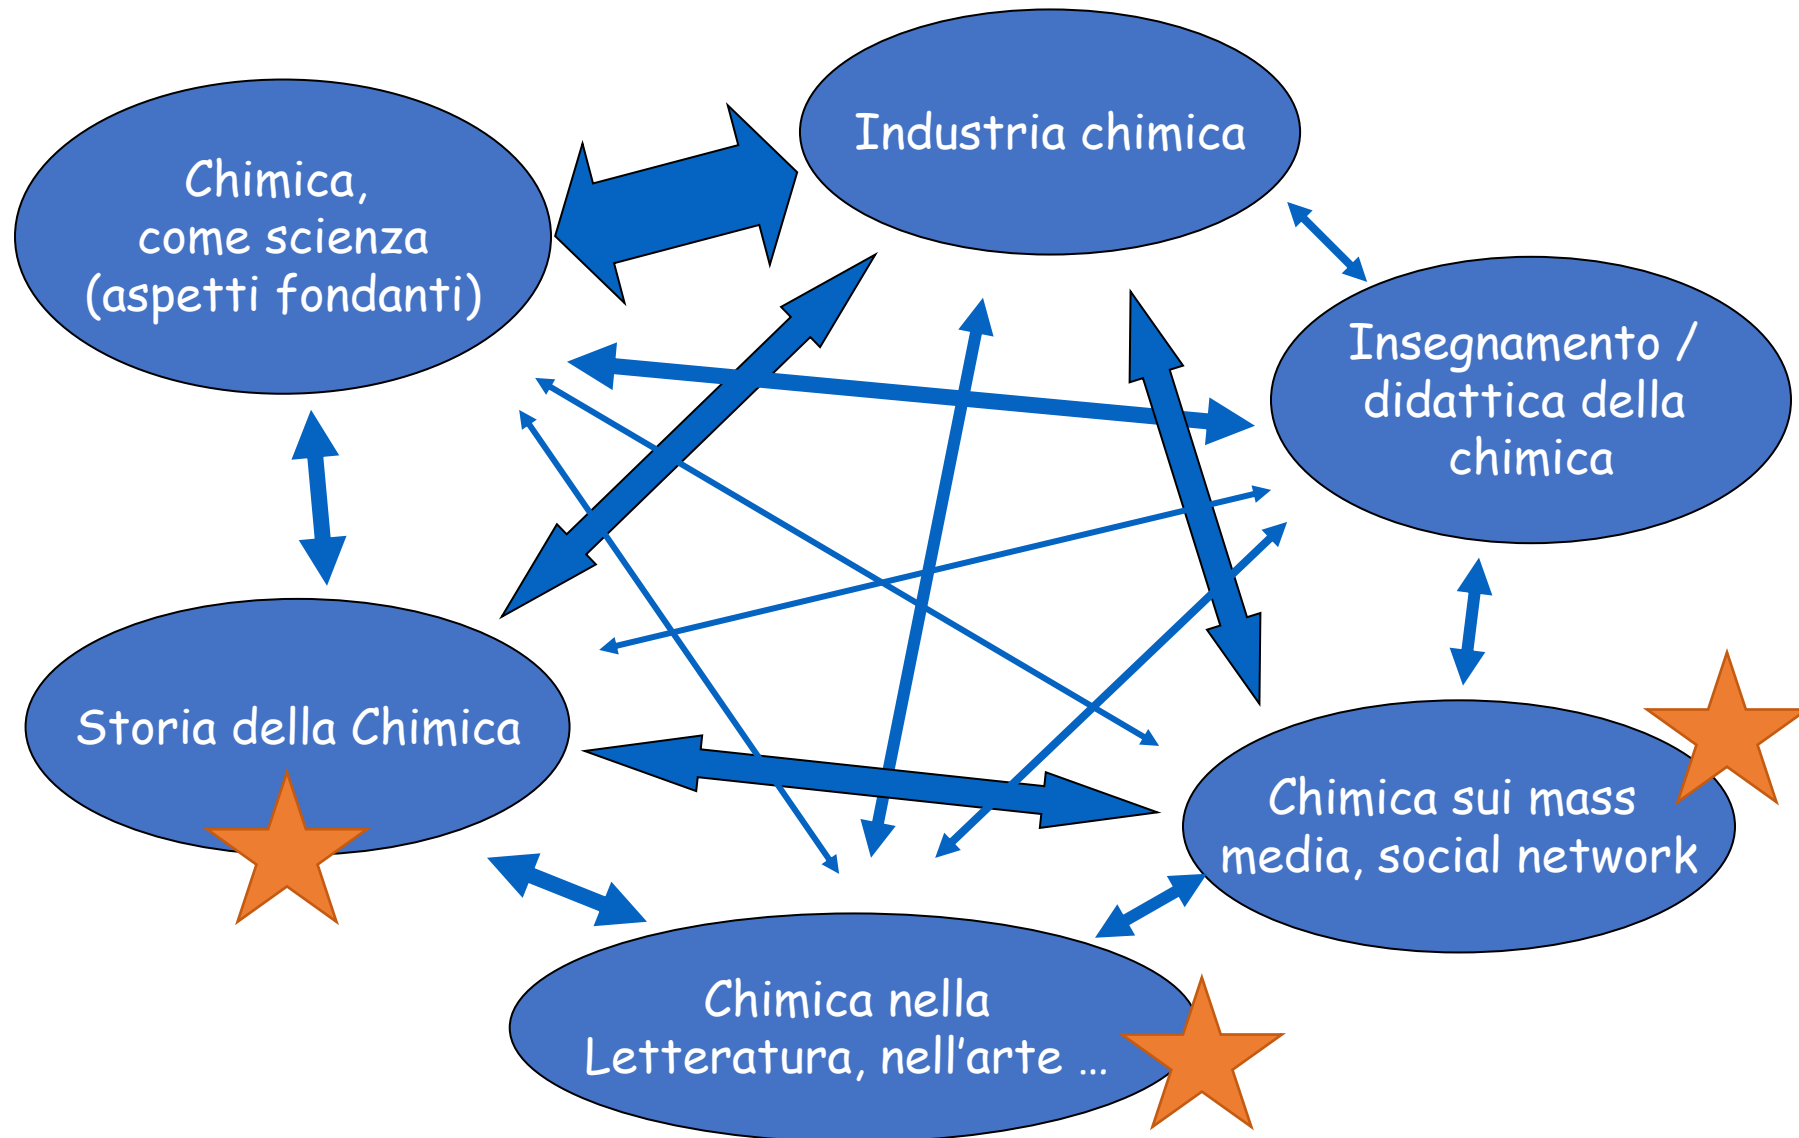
Chimica,
come scienza
(aspetti fondanti)

Industria chimica

Insegnamento / didattica della chimica

Storia della Chimica

Chimica sui mass media, social network

Chimica nella Letteratura, nell'arte …